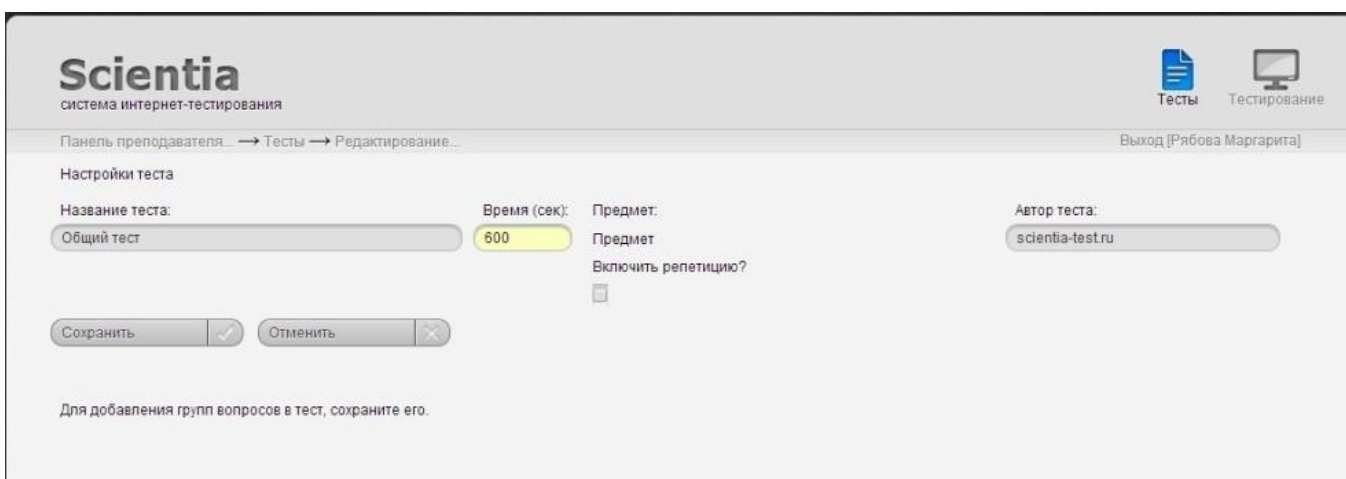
Scientia
система интернет-тестирования

Тесты Тестирование

Панель преподавателя... ⟶ Тесты ⟶ Редактирование...

Выход [Рябова Маргарита]

Настройки теста

Название теста:
Общий тест

Время (сек):
600

Предмет:
Предмет

Включить репетицию?

Автор теста:
scientia-test.ru

Сохранить

Отменить

Для добавления групп вопросов в тест, сохраните его.